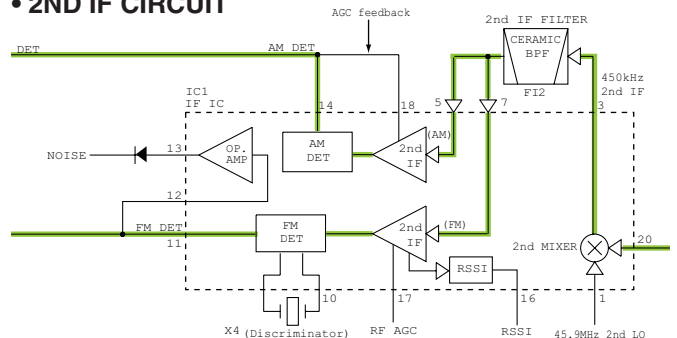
• 2ND IF CIRCUIT

AGC feedback

2nd IF FILTER

DET

AM DET

CERAMIC BPF

FI2

450kHz 2nd IF

IC1 IF IC

14

18

5

7

3

NOISE

13

OP. AMP

AM DET

(AM)

2nd IF

12

FM DET

11

FM DET

(FM)

2nd IF

2nd MIXER

20

RSSI

10

17

16

1

X4 (Discriminator)

RF AGC

RSSI

45.9MHz 2nd LO